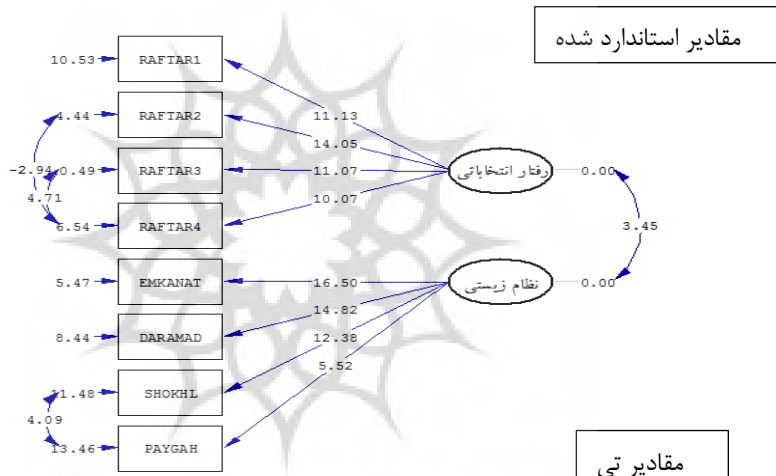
مقادیر استاندارد شده

10.53 RAFTAR1
4.44 RAFTAR2
-2.94 0.49 RAFTAR3
4.71
6.54 RAFTAR4
5.47 EMKANAT
8.44 DARAMAD
11.48 SHOKHL
4.09
13.46 PAYGAH

11.13
14.05
11.07
10.07
16.50
14.82
12.38
5.52

رفتار انتخاباتی 0.00
3.45
نظام زیستی 0.00

مقادیر تی